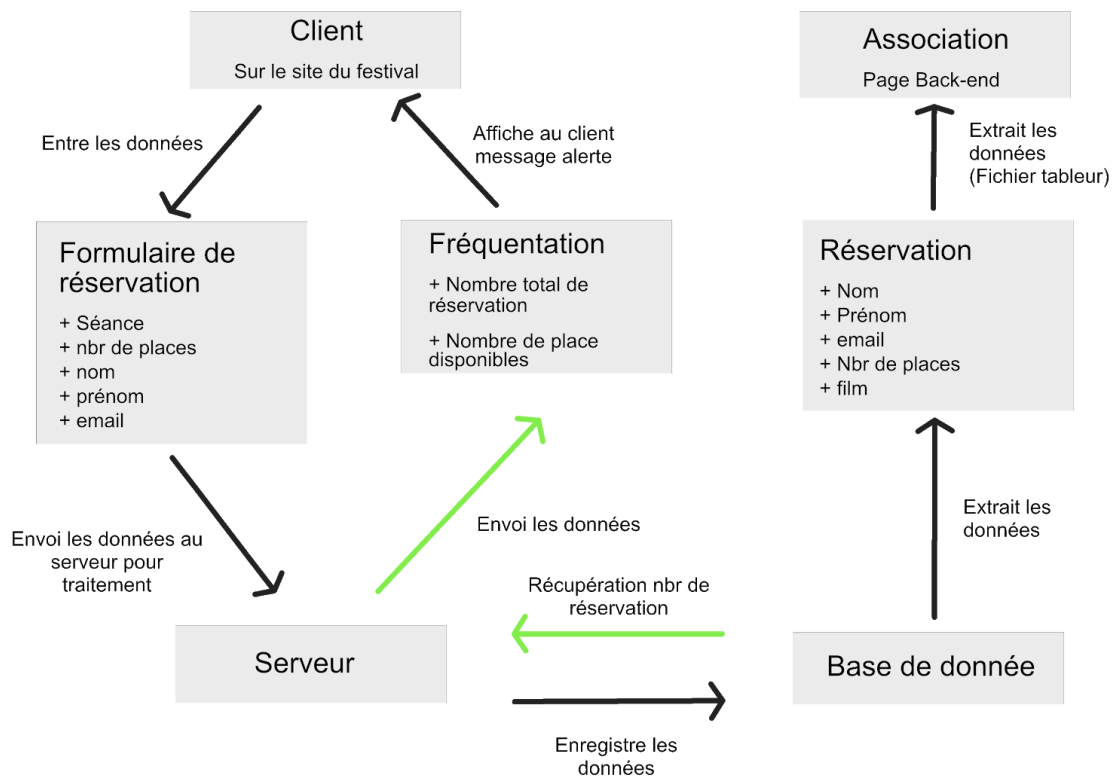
Client

Sur le site du festival

Entre les données

Affiche au client message alerte

Association

Page Back-end

Extrait les données (Fichier tableur)

Formulaire de réservation

+ Séance
+ nbr de places
+ nom
+ prénom
+ email

Fréquentation

+ Nombre total de réservation

+ Nombre de place disponibles

Réservation

+ Nom
+ Prénom
+ email
+ Nbr de places
+ film

Extrait les données

Envoi les données au serveur pour traitement

Envoi les données

Récupération nbr de réservation

Serveur

Base de donnée

Enregistre les données